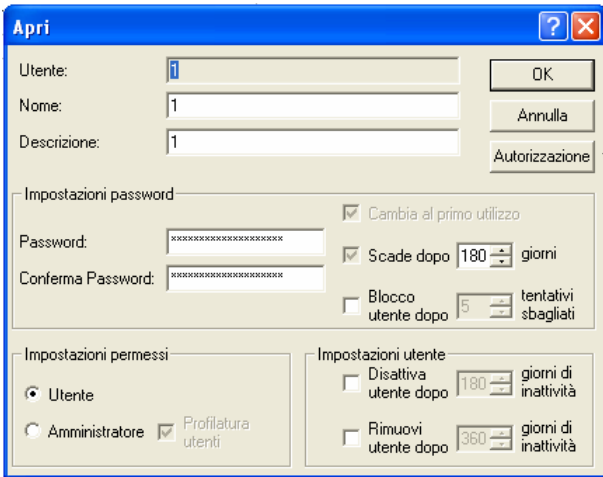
Apri

Utente: 1

Nome: 1

Descrizione: 1

OK

Annulla

Autorizzazione

Impostazioni password

Cambia al primo utilizzo

Password: ********************

Scade dopo 180 giorni

Conferma Password: ********************

Blocco utente dopo 5 tentativi sbagliati

Impostazioni permessi

Utente

Amministratore

Profilatura utenti

Impostazioni utente

Disattiva utente dopo 180 giorni di inattività

Rimuovi utente dopo 360 giorni di inattività